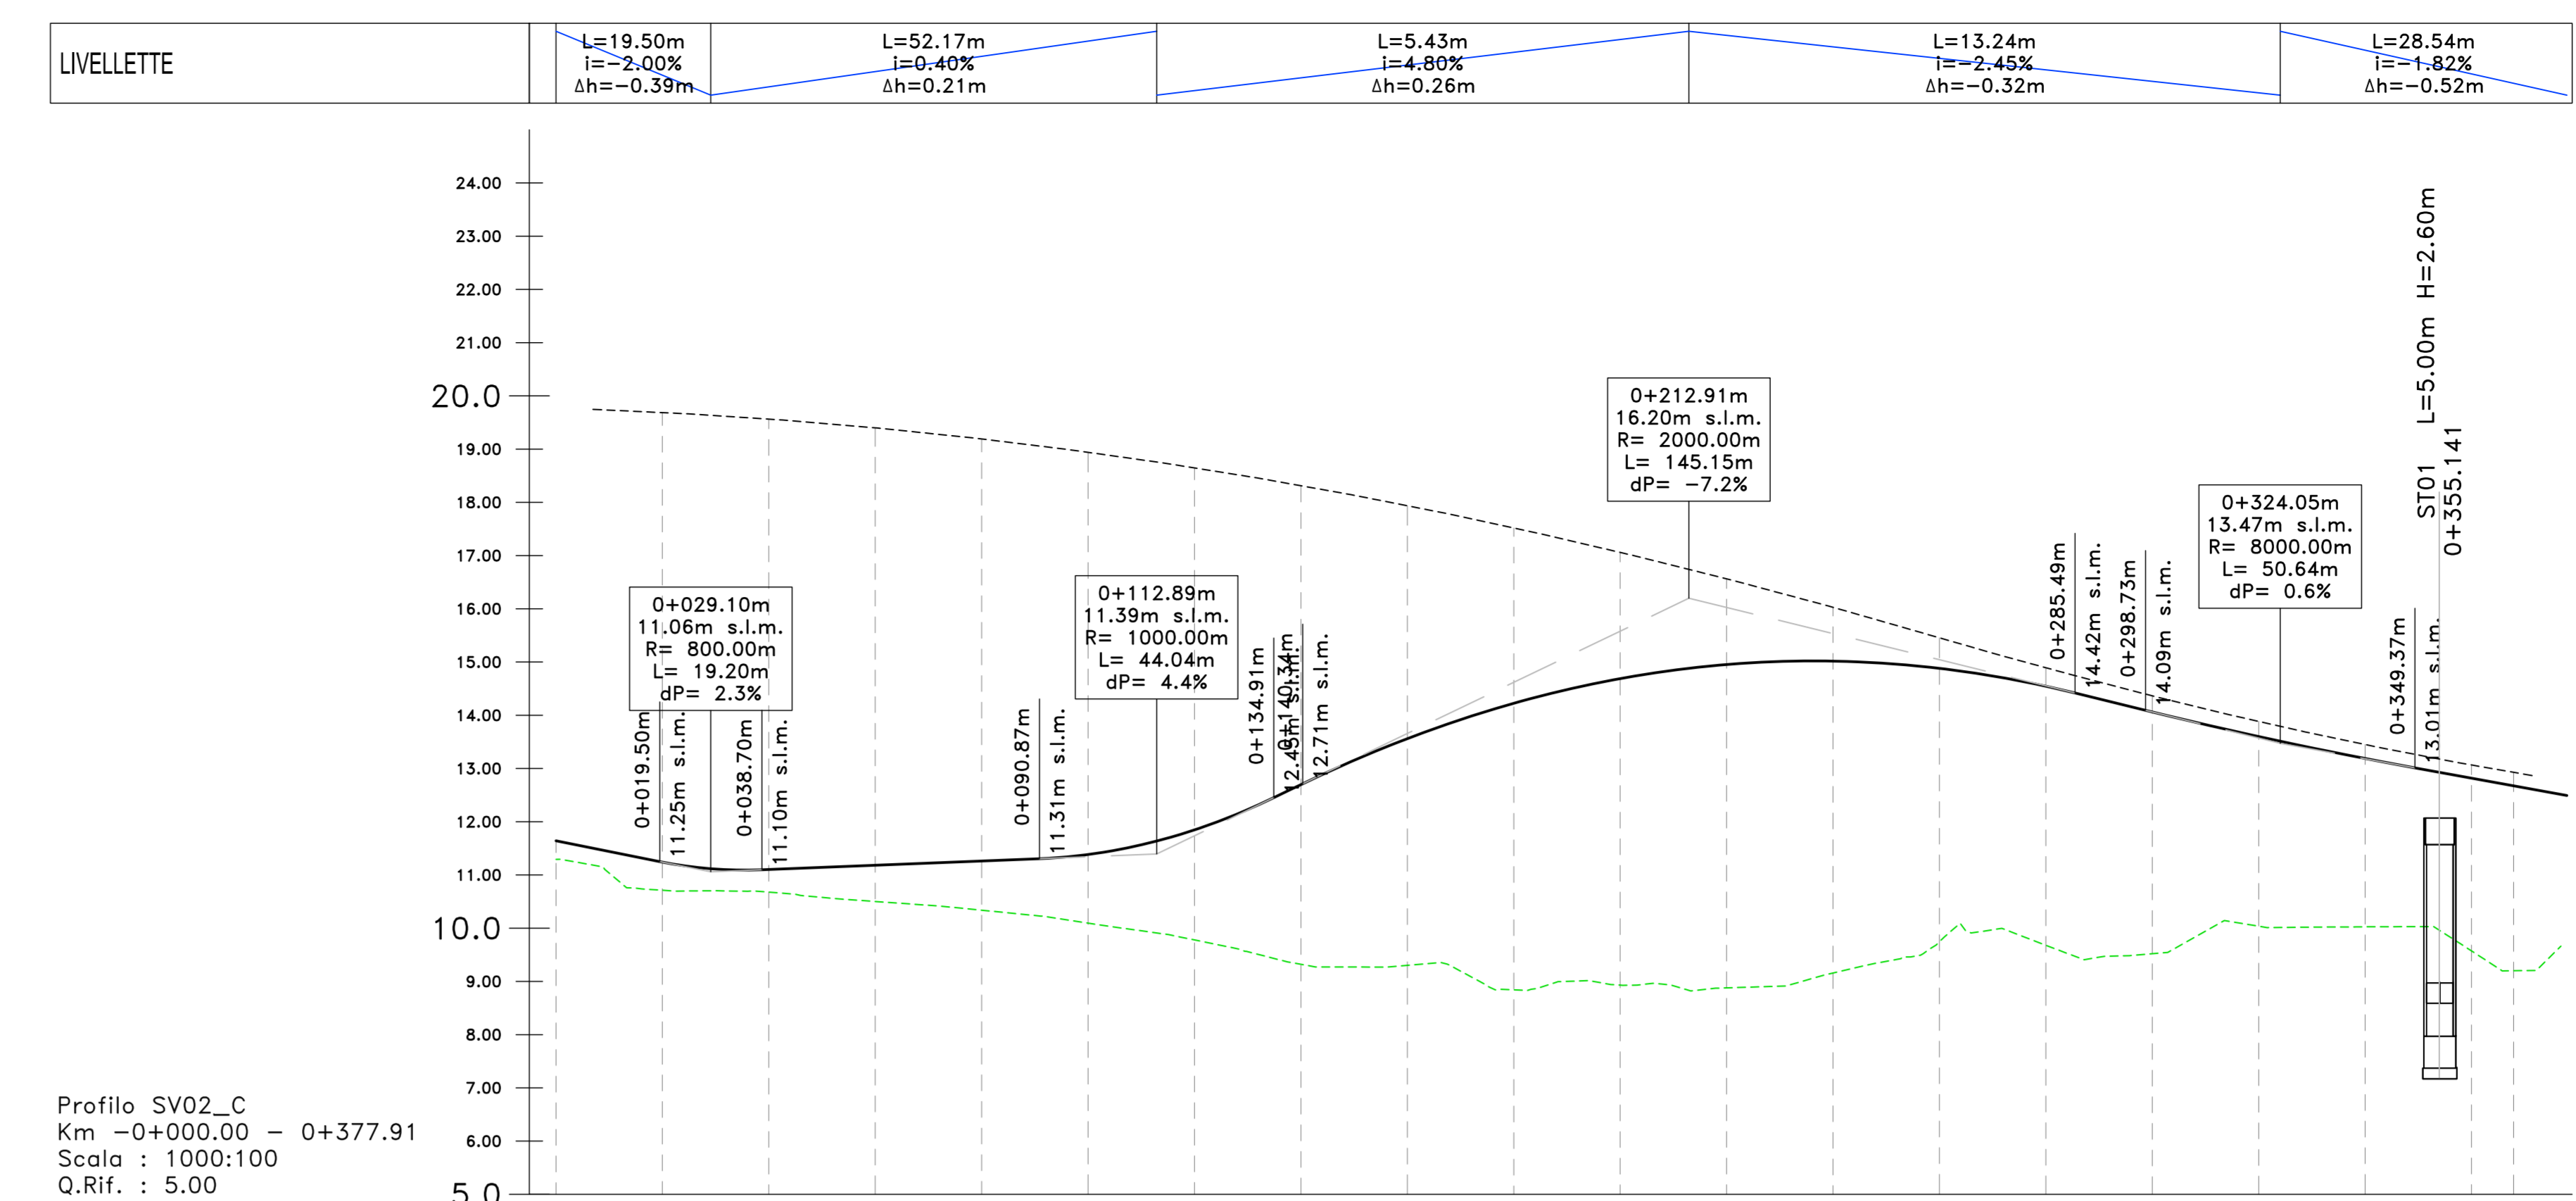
| LIVELLETTE | L=19.50m i=−2.00% Δh=−0.39m | L=52.17m i=0.40% Δh=0.21m | L=5.43m i=4.80% Δh=0.26m | L=13.24m i=−2.45% Δh=−0.32m | L=28.54m i=−1.82% Δh=−0.52m |
|---|---|---|---|---|---|

24.00
23.00
22.00
21.00
20.0
19.00
18.00
17.00
16.00
15.00
14.00
13.00
12.00
11.00
10.0
9.00
8.00
7.00
6.00
5.0

0+212.91m
16.20m s.l.m.
R= 2000.00m
L= 145.15m
dP= −7.2%

0+029.10m
11.06m s.l.m.
R= 800.00m
L= 19.20m
dP= 2.3%

0+112.89m
11.39m s.l.m.
R= 1000.00m
L= 44.04m
dP= 4.4%

0+324.05m
13.47m s.l.m.
R= 8000.00m
L= 50.64m
dP= 0.6%

0+019.50m 11.25m s.l.m.
0+038.70m 11.10m s.l.m.
0+090.87m 11.31m s.l.m.
0+134.91m 12.49m s.l.m.
0+140.34m 12.71m s.l.m.
0+285.49m 14.42m s.l.m.
0+298.73m 14.09m s.l.m.
0+349.37m 13.01m s.l.m.

ST01 L=5.00m H=2.60m
0+355.141

Profilo SV02_C
Km −0+000.00 − 0+377.91
Scala : 1000:100
Q.Rif. : 5.00